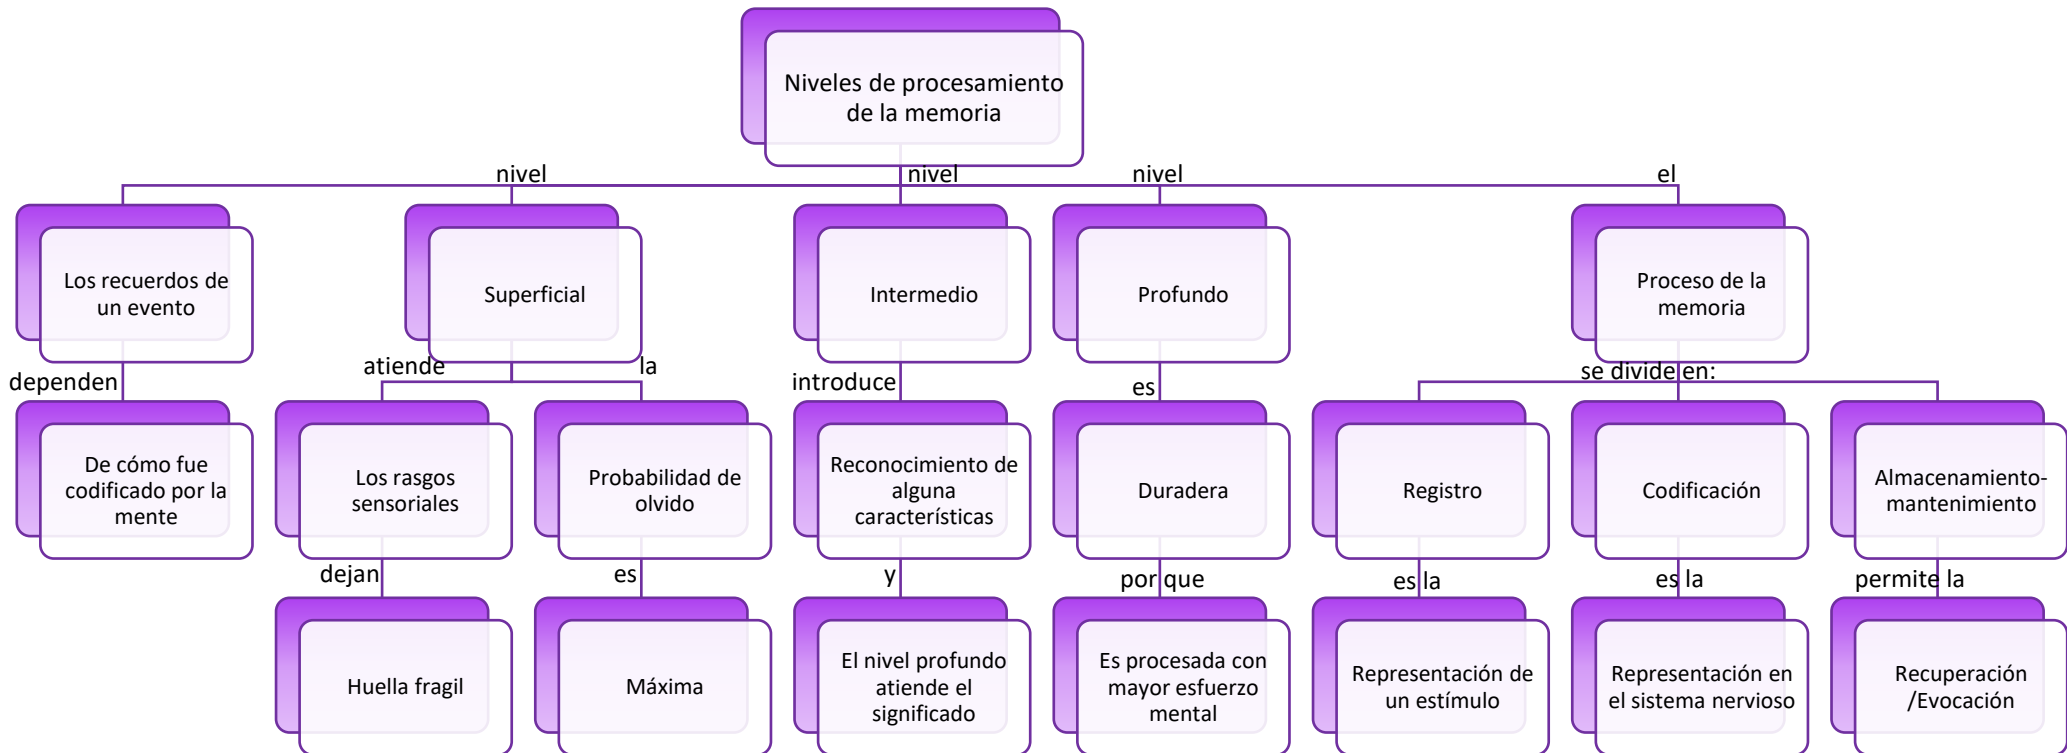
Niveles de procesamiento de la memoria

nivel

nivel

nivel

el

Los recuerdos de un evento

dependen

De cómo fue codificado por la mente

Superficial

atiende

la

Los rasgos sensoriales

dejan

Huella fragil

Probabilidad de olvido

es

Máxima

Intermedio

introduce

Reconocimiento de alguna características

y

El nivel profundo atiende el significado

Profundo

es

Duradera

por que

Es procesada con mayor esfuerzo mental

Proceso de la memoria

se divide en:

Registro

es la

Representación de un estímulo

Codificación

es la

Representación en el sistema nervioso

Almacenamiento-mantenimiento

permite la

Recuperación /Evocación